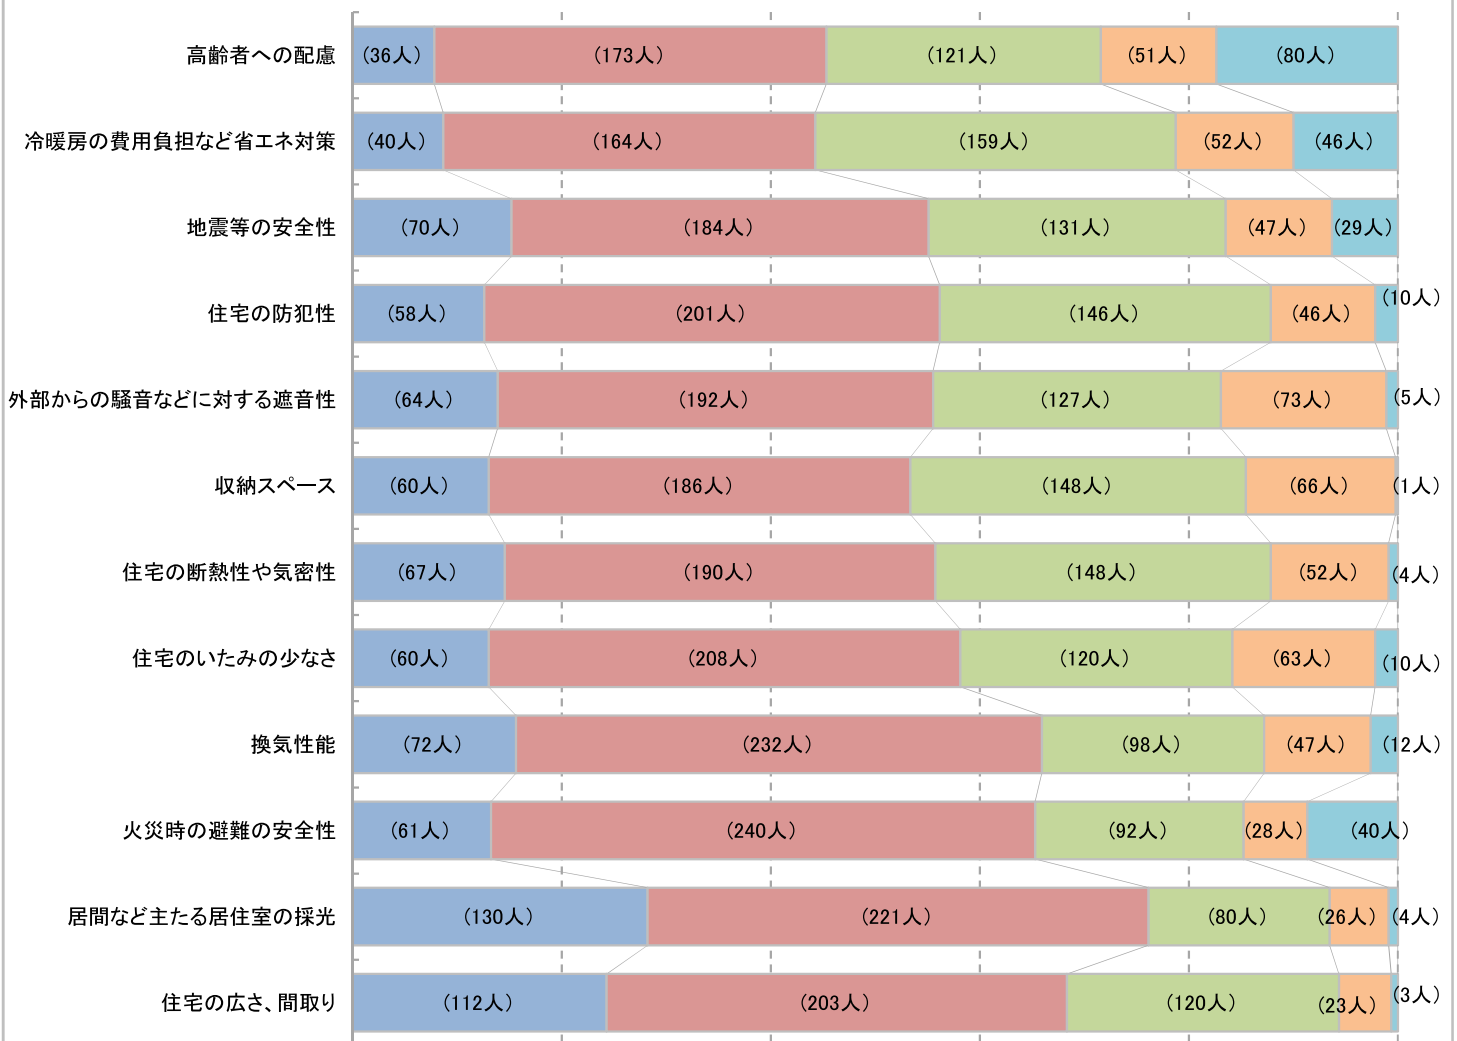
高齢者への配慮 (36人) (173人) (121人) (51人) (80人)

冷暖房の費用負担など省エネ対策 (40人) (164人) (159人) (52人) (46人)

地震等の安全性 (70人) (184人) (131人) (47人) (29人)

住宅の防犯性 (58人) (201人) (146人) (46人) (10人)

外部からの騒音などに対する遮音性 (64人) (192人) (127人) (73人) (5人)

収納スペース (60人) (186人) (148人) (66人) (1人)

住宅の断熱性や気密性 (67人) (190人) (148人) (52人) (4人)

住宅のいたみの少なさ (60人) (208人) (120人) (63人) (10人)

換気性能 (72人) (232人) (98人) (47人) (12人)

火災時の避難の安全性 (61人) (240人) (92人) (28人) (40人)

居間など主たる居住室の採光 (130人) (221人) (80人) (26人) (4人)

住宅の広さ、間取り (112人) (203人) (120人) (23人) (3人)